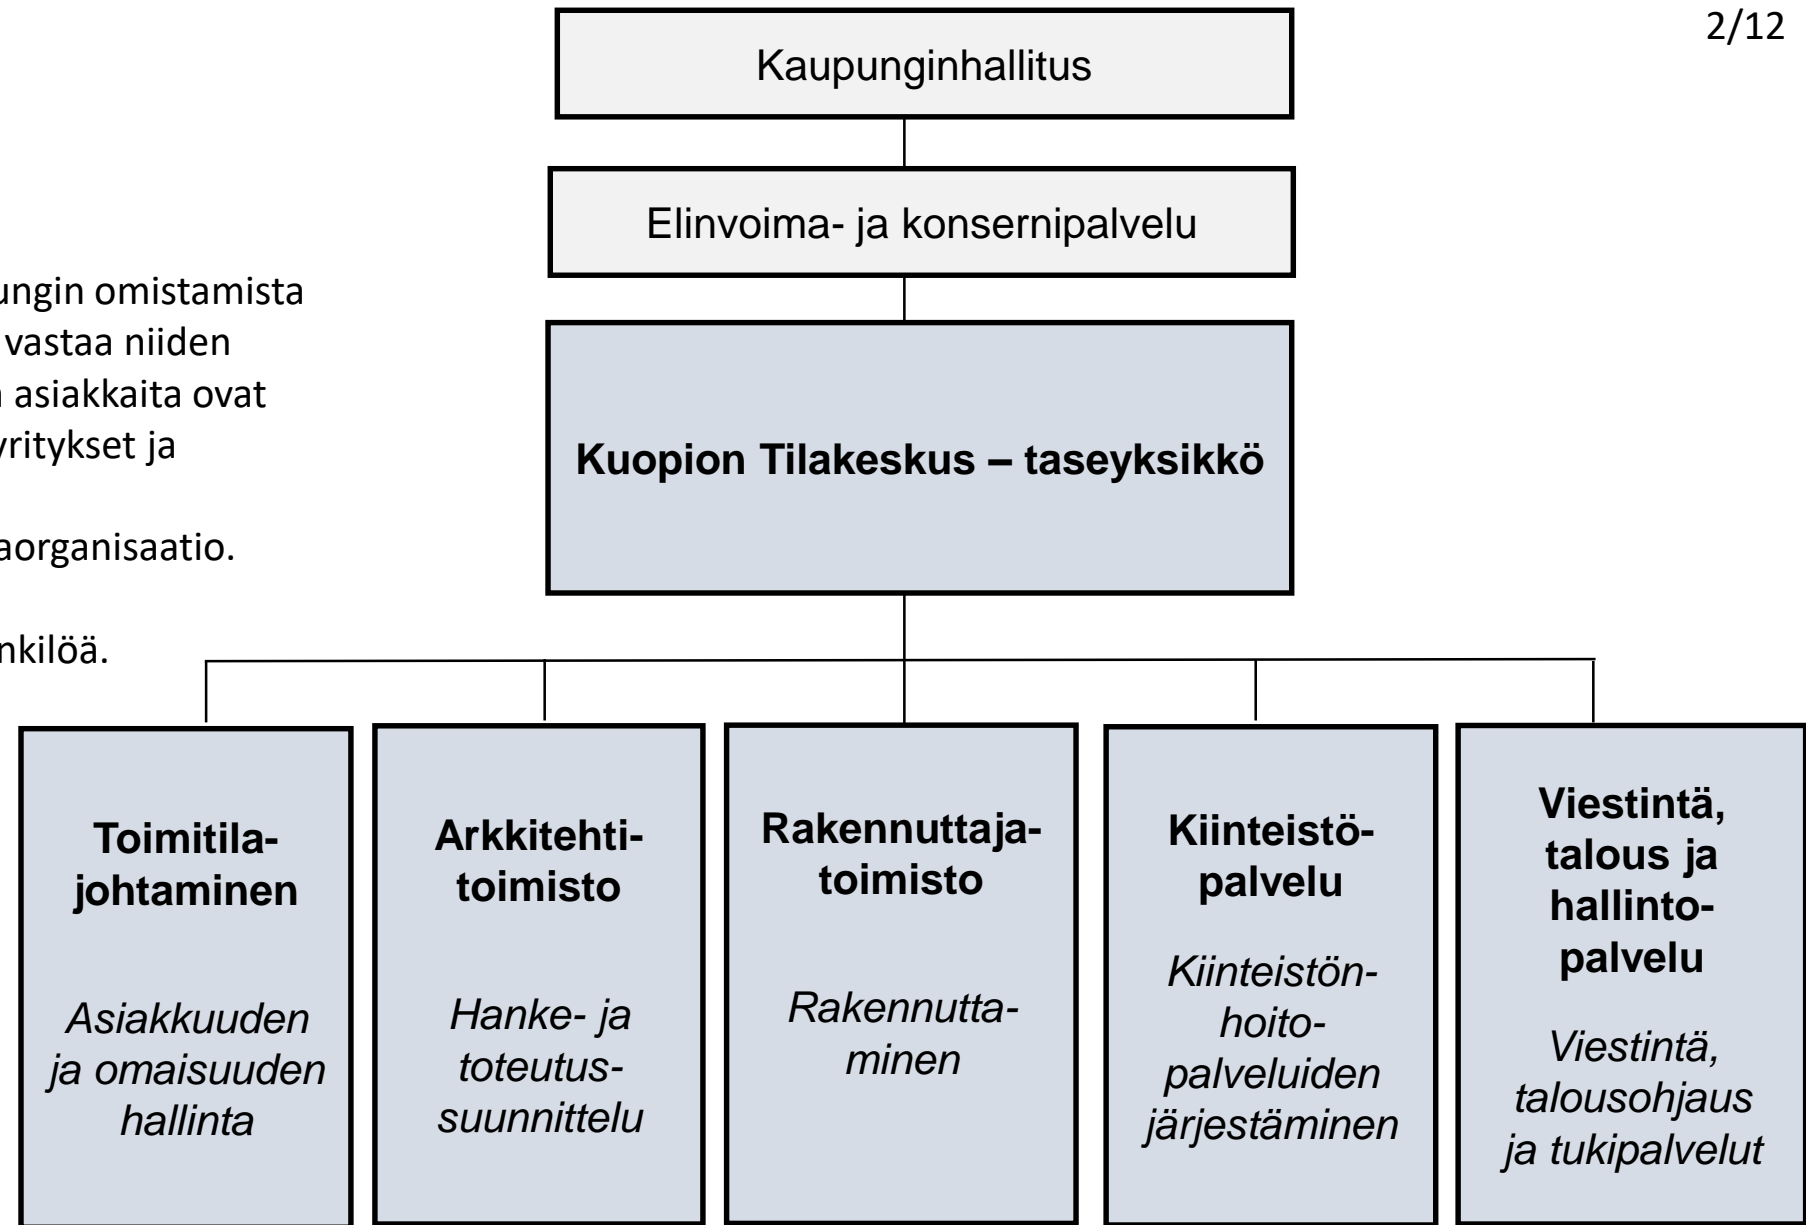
2/12

ungin omistamista
vastaa niiden
asiakkaita ovat
yritykset ja

aorganisaatio.

nkilöä.

Kaupunginhallitus

Elinvoima- ja konsernipalvelu

**Kuopion Tilakeskus – taseyksikkö**

**Toimitilajohtaminen**

*Asiakkuuden ja omaisuuden hallinta*

**Arkkitehtitoimisto**

*Hanke- ja toteutussuunnittelu*

**Rakennuttajatoimisto**

*Rakennuttaminen*

**Kiinteistöpalvelu**

*Kiinteistönhoitopalveluiden järjestäminen*

**Viestintä, talous ja hallintopalvelu**

*Viestintä, talousohjaus ja tukipalvelut*